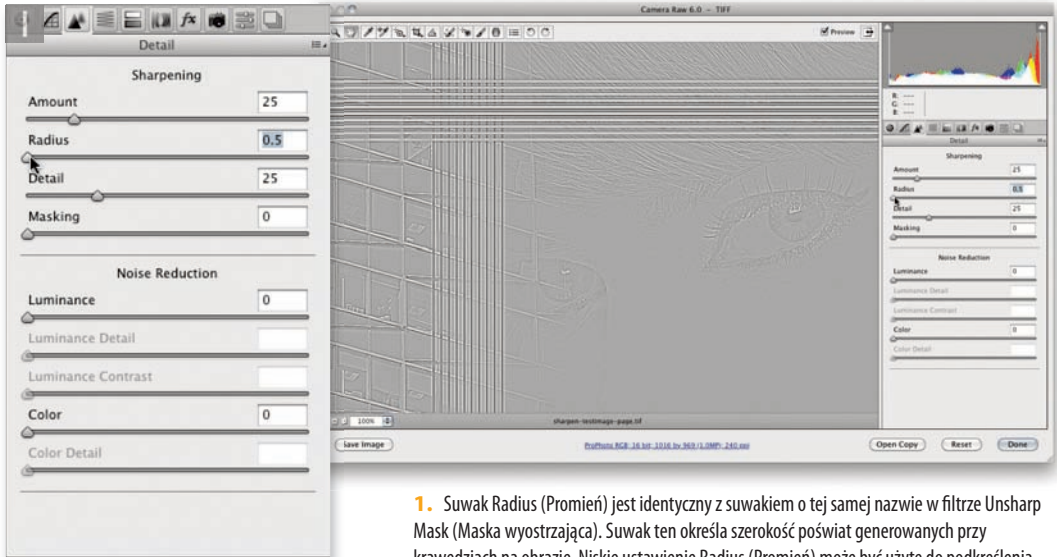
Detail

Sharpening

Amount 25

Radius 0.5

Detail 25

Masking 0

Noise Reduction

Luminance 0

Luminance Detail

Luminance Contrast

Color 0

Color Detail

Camera Raw 6.0 – TIFF

Preview

R: ---
G: ---
B: ---

Detail

Sharpening

Amount 25

Radius 0.5

Detail 25

Masking 0

Noise Reduction

Luminance 0

Luminance Detail

Luminance Contrast

Color 0

Color Detail

100%

sharpen-testimage-page.tif

Save Image

ProPhoto RGB; 16 bit; 1016 by 969 (1.0MP); 240 ppi

Open Copy

Reset

Done

1. Suwak Radius (Promień) jest identyczny z suwakiem o tej samej nazwie w filtrze Unsharp Mask (Maska wyostrzająca). Suwak ten określa szerokość poświat generowanych przy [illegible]